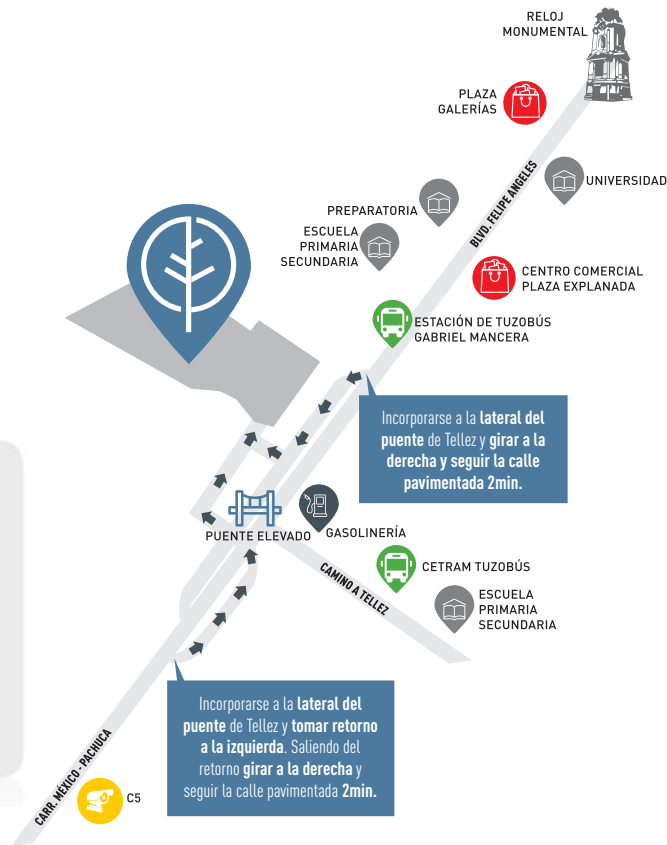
RELOJ MONUMENTAL

PLAZA GALERÍAS

UNIVERSIDAD

BLVD. FELIPE ANGELES

PREPARATORIA

ESCUELA PRIMARIA SECUNDARIA

CENTRO COMERCIAL PLAZA EXPLANADA

ESTACIÓN DE TUZOBÚS GABRIEL MANCERA

Incorporarse a la lateral del puente de Tellez y girar a la derecha y seguir la calle pavimentada 2min.

PUENTE ELEVADO

GASOLINERÍA

CETRAM TUZOBÚS

CAMINO A TELLEZ

ESCUELA PRIMARIA SECUNDARIA

Incorporarse a la lateral del puente de Tellez y tomar retorno a la izquierda. Saliendo del retorno girar a la derecha y seguir la calle pavimentada 2min.

CARR. MÉXICO - PACHUCA

C5